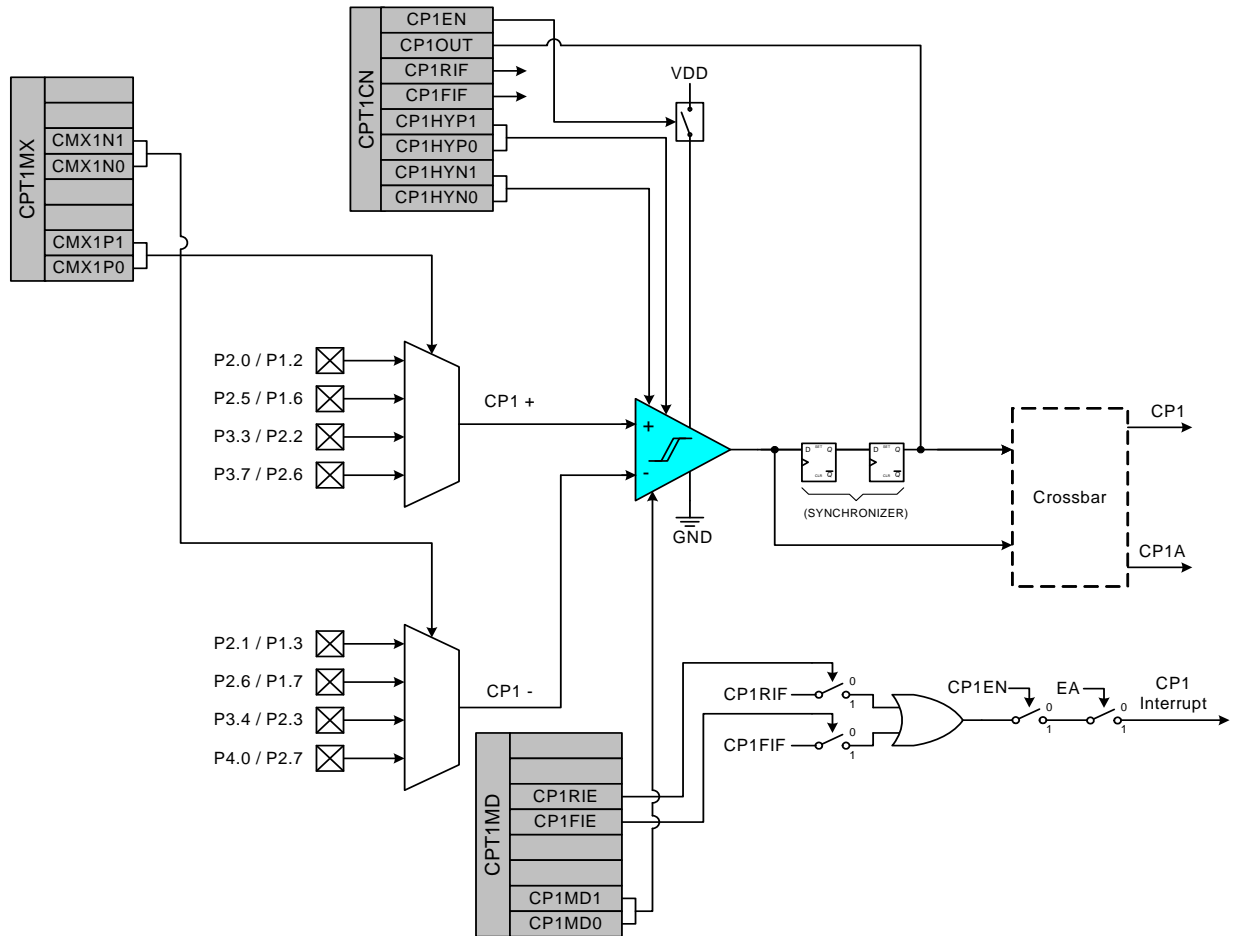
CPT1CN
CP1EN
CP1OUT
CP1RIF
CP1FIF
CP1HYP1
CP1HYP0
CP1HYN1
CP1HYN0

VDD

CPT1MX
CMX1N1
CMX1N0
CMX1P1
CMX1P0

P2.0 / P1.2
P2.5 / P1.6
P3.3 / P2.2
P3.7 / P2.6

CP1 +

+
-

GND

D SET Q
CLR $\overline{Q}$
D SET Q
CLR $\overline{Q}$
(SYNCHRONIZER)

Crossbar

CP1
CP1A

P2.1 / P1.3
P2.6 / P1.7
P3.4 / P2.3
P4.0 / P2.7

CP1 -

CP1RIF
0
1
CP1FIF
0
1

CP1EN
0
1
EA
0
1
CP1
Interrupt

CPT1MD
CP1RIE
CP1FIE
CP1MD1
CP1MD0